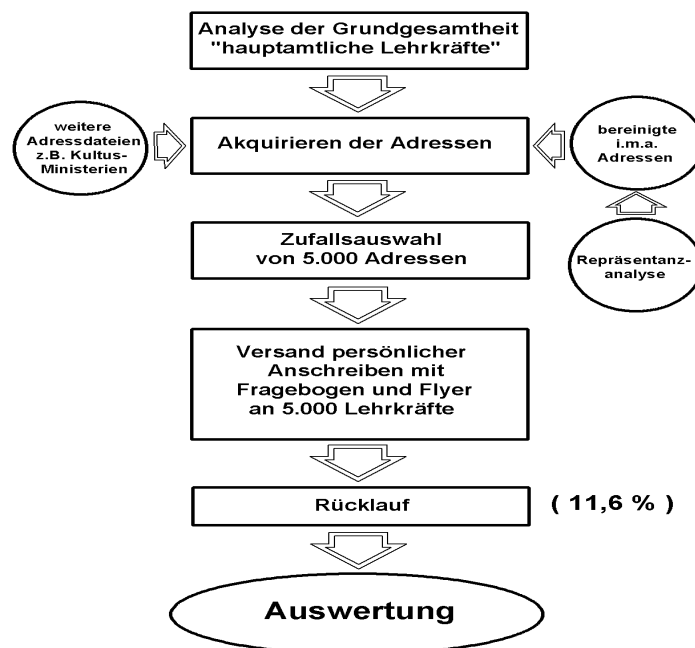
Analyse der Grundgesamtheit "hauptamtliche Lehrkräfte"

weitere Adressdateien z.B. Kultus-Ministerien

Akquirieren der Adressen

bereinigte i.m.a. Adressen

Repräsentanzanalyse

Zufallsauswahl von 5.000 Adressen

Versand persönlicher Anschreiben mit Fragebogen und Flyer an 5.000 Lehrkräfte

Rücklauf

( 11,6 % )

Auswertung